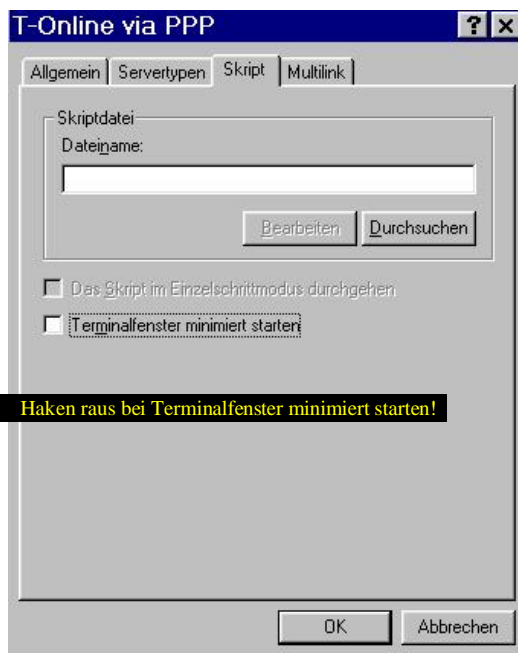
T-Online via PPP

?

Allgemein | Servertypen | Skript | Multilink

Skriptdatei

Dateiname:

Bearbeiten

Durchsuchen

Das Skript im Einzelschrittmodus durchgehen

Terminalfenster minimiert starten

Haken raus bei Terminalfenster minimiert starten!

OK

Abbrechen